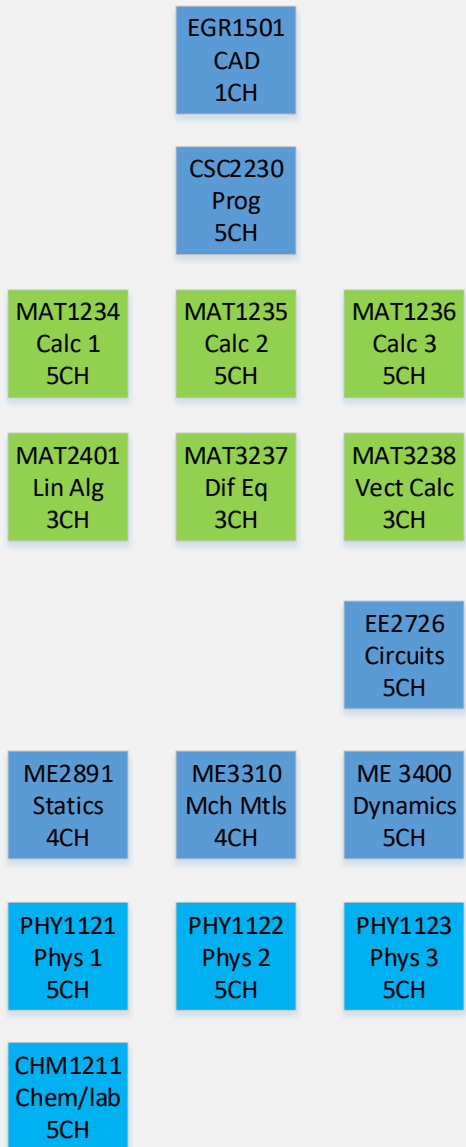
EGR1501
CAD
1CH

CSC2230
Prog
5CH

MAT1234
Calc 1
5CH

MAT1235
Calc 2
5CH

MAT1236
Calc 3
5CH

MAT2401
Lin Alg
3CH

MAT3237
Dif Eq
3CH

MAT3238
Vect Calc
3CH

EE2726
Circuits
5CH

ME2891
Statics
4CH

ME3310
Mch Mtls
4CH

ME 3400
Dynamics
5CH

PHY1121
Phys 1
5CH

PHY1122
Phys 2
5CH

PHY1123
Phys 3
5CH

CHM1211
Chem/lab
5CH